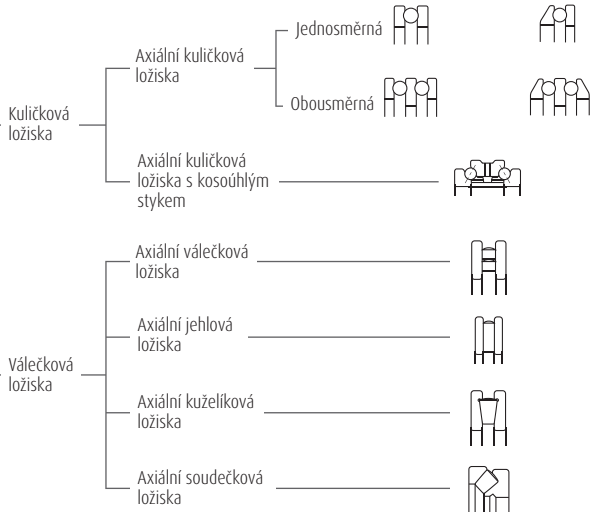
Kuličková ložiska

Axiální kuličková ložiska

Jednosměrná

Obousměrná

Axiální kuličková ložiska s kosoúhlým stykem

Válečková ložiska

Axiální válečková ložiska

Axiální jehlová ložiska

Axiální kuželíková ložiska

Axiální soudečková ložiska